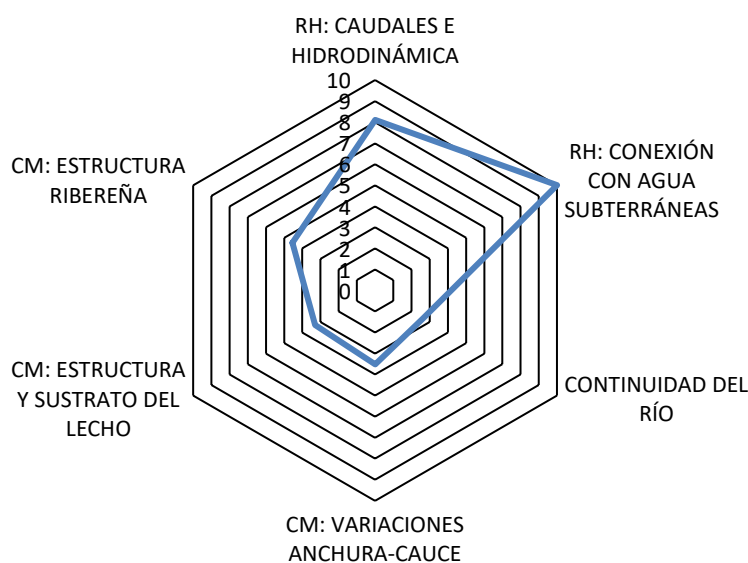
RH: CAUDALES E HIDRODINÁMICA

10
9
8
7
6
5
4
3
2
1
0

RH: CONEXIÓN CON AGUA SUBTERRÁNEAS

CONTINUIDAD DEL RÍO

CM: VARIACIONES ANCHURA-CAUCE

CM: ESTRUCTURA Y SUSTRATO DEL LECHO

CM: ESTRUCTURA RIBEREÑA